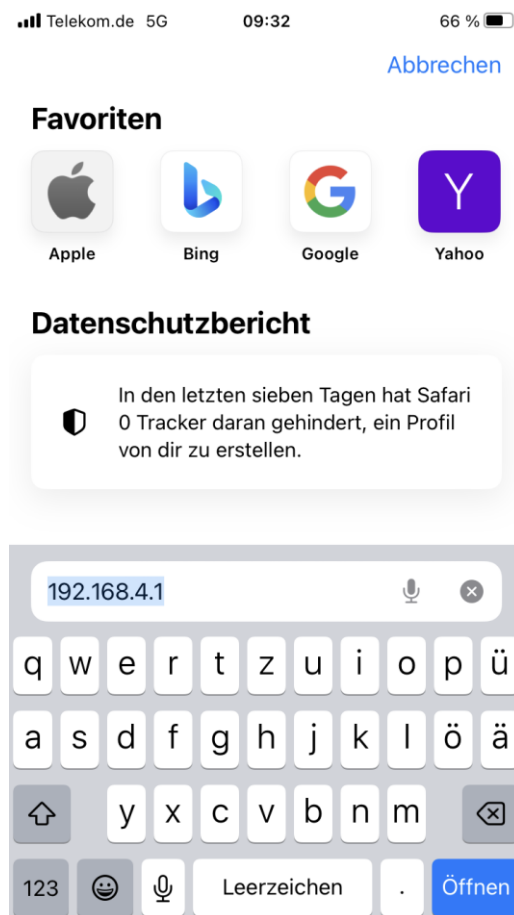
Telekom.de 5G 09:32 66 %

Abbrechen

Favoriten

Apple Bing Google Yahoo

Y

Datenschutzbericht

In den letzten sieben Tagen hat Safari 0 Tracker daran gehindert, ein Profil von dir zu erstellen.

192.168.4.1

q w e r t z u i o p ü
a s d f g h j k l ö ä
y x c v b n m
123 Leerzeichen . Öffnen